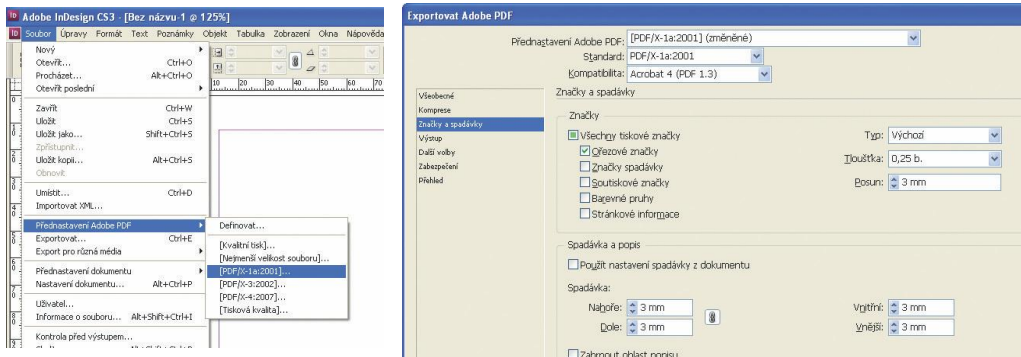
Adobe InDesign CS3 - [Bez názvu-1 @ 125%]

Soubor Úpravy Formát Text Poznámky Objekt Tabulka Zobrazení Okna Nápověda

Nový
Otevřít... Ctrl+O
Procházet... Alt+Ctrl+O
Otevřít poslední

Zavřít Ctrl+W
Uložit Ctrl+S
Uložit jako... Shift+Ctrl+S
Zpřístupnit...
Uložit kopii... Alt+Ctrl+S
Obnovit

Umístit... Ctrl+D
Importovat XML...

Přednastavení Adobe PDF
Exportovat... Ctrl+E
Export pro různá média

Přednastavení dokumentu
Nastavení dokumentu... Alt+Ctrl+P

Uživatel...
Informace o souboru... Alt+Shift+Ctrl+I

Kontrola před výstupem...

Definovat...

[Kvalitní tisk]...
[Nejmenší velikost souboru]...
[PDF/X-1a:2001]...
[PDF/X-3:2002]...
[PDF/X-4:2007]...
[Tisková kvalita]...

Exportovat Adobe PDF

Přednastavení Adobe PDF: [PDF/X-1a:2001] (změněné)
Standard: PDF/X-1a:2001
Kompatibilita: Acrobat 4 (PDF 1.3)

Všeobecné
Komprese
Značky a spadávky
Výstup
Další volby
Zabezpečení
Přehled

Značky a spadávky

Značky
Všechny tiskové značky
Ořezové značky
Značky spadávky
Soutiskové značky
Barevné pruhy
Stránkové informace

Typ: Výchozí
Tloušťka: 0,25 b.
Posun: 3 mm

Spadávka a popis
Použít nastavení spadávky z dokumentu
Spadávka:
Nahoře: 3 mm
Dole: 3 mm
Vnitřní: 3 mm
Vnější: 3 mm
Zahrnout oblast popisu